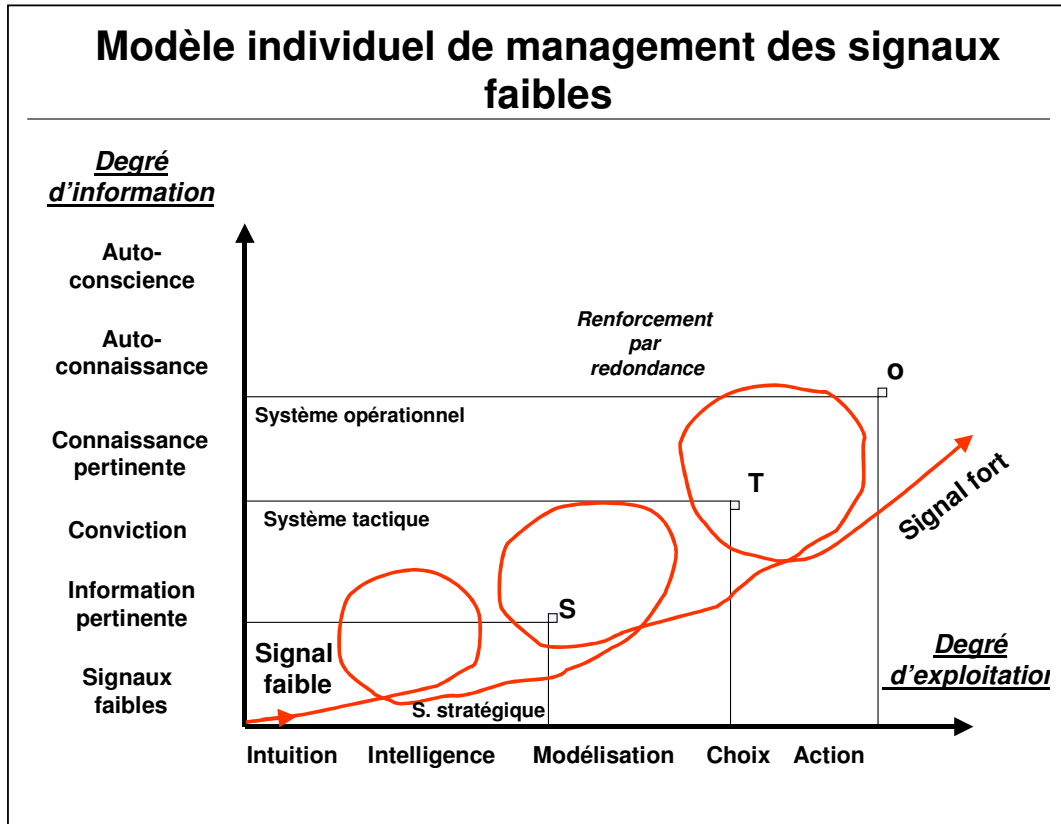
Modèle individuel de management des signaux faibles

Degré d'information

Auto-conscience

Auto-connaissance

Connaissance pertinente

Conviction

Information pertinente

Signaux faibles

Renforcement par redondance

O

Système opérationnel

T

Système tactique

Signal fort

S

Signal faible

S. stratégique

Degré d'exploitatio

Intuition Intelligence Modélisation Choix Action